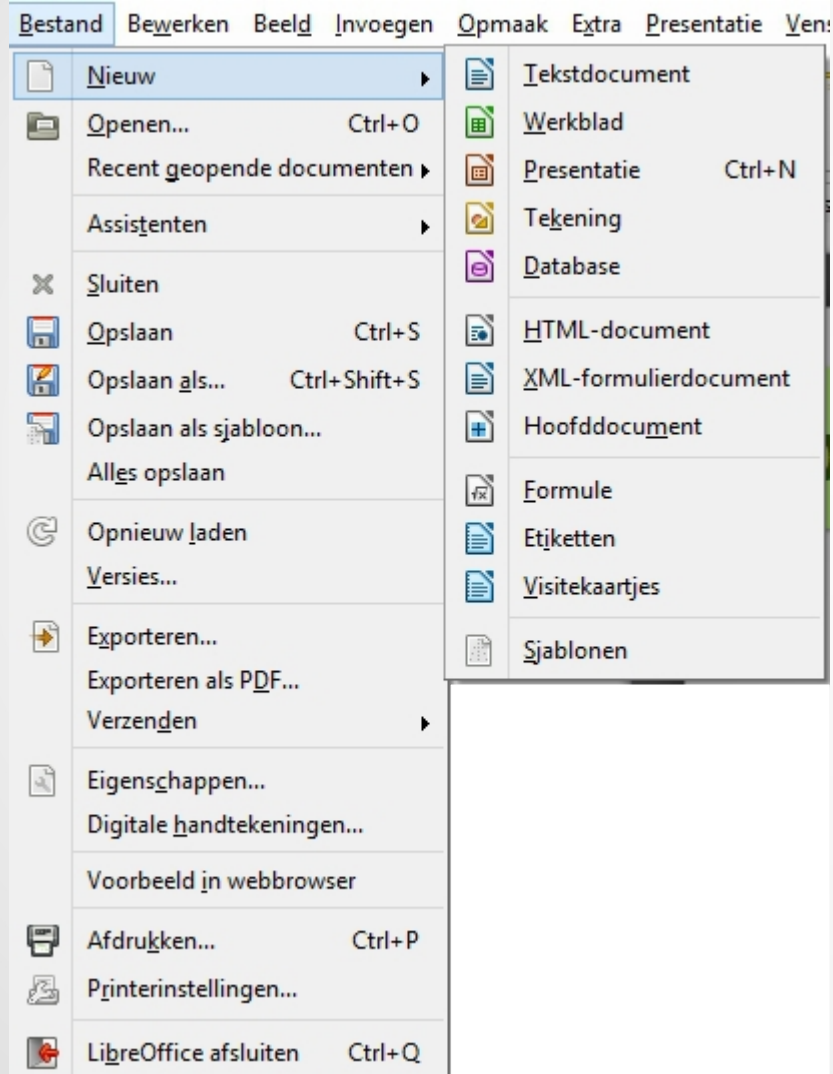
Bestand Bewerken Beeld Invoegen Opmaak Extra Presentatie Vens

Nieuw
Openen... Ctrl+O
Recent geopende documenten
Assistenten
Sluiten
Opslaan Ctrl+S
Opslaan als... Ctrl+Shift+S
Opslaan als sjabloon...
Alles opslaan
Opnieuw laden
Versies...
Exporteren...
Exporteren als PDF...
Verzenden
Eigenschappen...
Digitale handtekeningen...
Voorbeeld in webbrowser
Afdrukken... Ctrl+P
Printerinstellingen...
LibreOffice afsluiten Ctrl+Q

Tekstdocument
Werkblad
Presentatie Ctrl+N
Tekening
Database
HTML-document
XML-formulierdocument
Hoofddocument
Formule
Etiketten
Visitekaartjes
Sjablonen